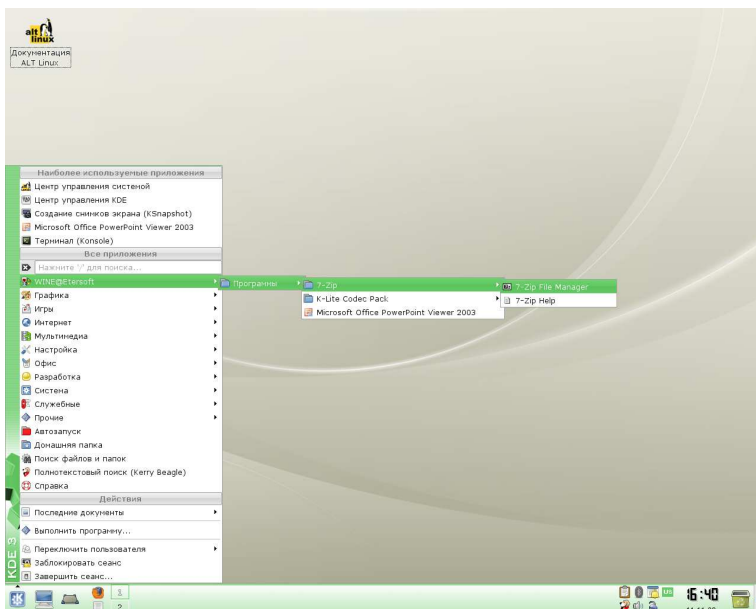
alt linux
Документация ALT Linux

Наиболее используемые приложения
Центр управления системой
Центр управления KDE
Создание снимков экрана (KSnapshot)
Microsoft Office PowerPoint Viewer 2003
Терминал (Konsole)
Все приложения
Нажмите '/' для поиска...
WINE@Etersoft
Графика
Игры
Интернет
Мультимедиа
Настройка
Офис
Разработка
Система
Служебные
Прочие
Автозапуск
Домашняя папка
Поиск файлов и папок
Полнотекстовый поиск (Kerry Beagle)
Справка
Действия
Последние документы
Выполнить программу...
Переключить пользователя
Заблокировать сеанс
Завершить сеанс...

KDE 3

Программы
7-Zip
K-Lite Codec Pack
Microsoft Office PowerPoint Viewer 2003

7-Zip File Manager
7-Zip Help

1
2
US
15:40